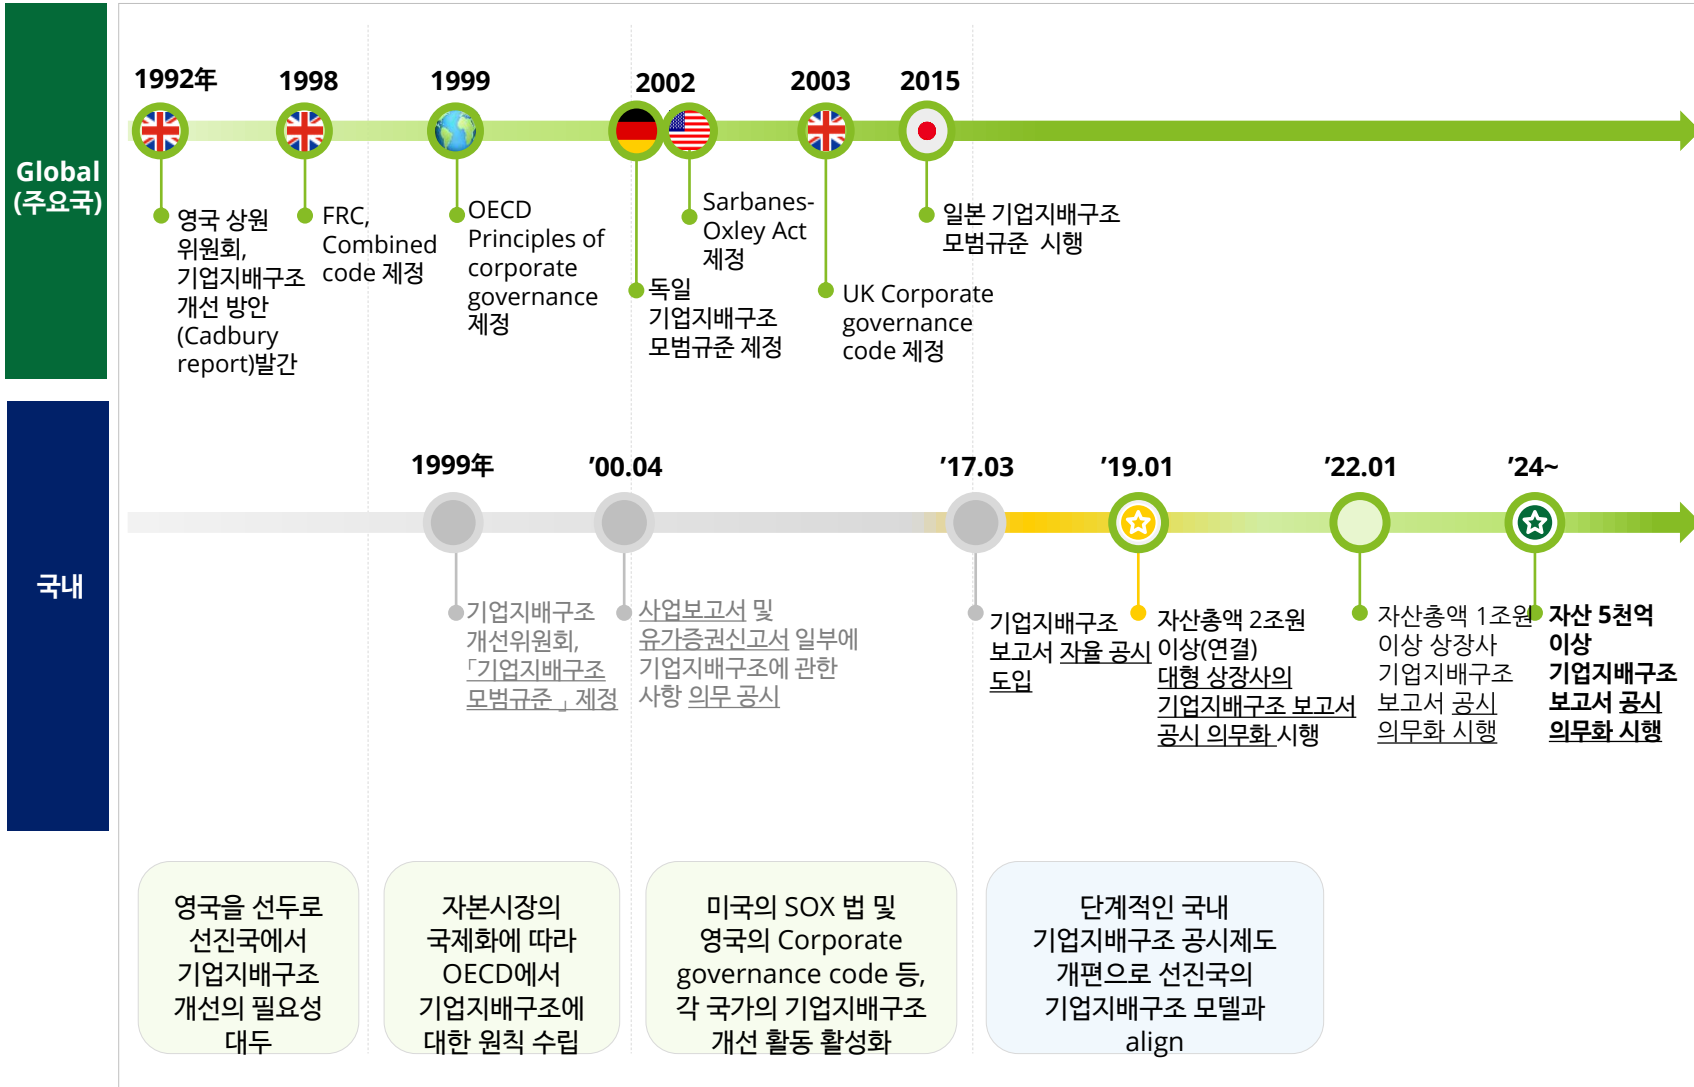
Global (주요국)

1992年
영국 상원 위원회, 기업지배구조 개선 방안 (Cadbury report)발간

1998
FRC, Combined code 제정

1999
OECD Principles of corporate governance 제정

2002
독일 기업지배구조 모범규준 제정

Sarbanes-Oxley Act 제정

2003
UK Corporate governance code 제정

2015
일본 기업지배구조 모범규준 시행

국내

1999年
기업지배구조 개선위원회, 「기업지배구조 모범규준」 제정

'00.04
사업보고서 및 유가증권신고서 일부에 기업지배구조에 관한 사항 의무 공시

'17.03
기업지배구조 보고서 자율 공시 도입

'19.01
자산총액 2조원 이상(연결) 대형 상장사의 기업지배구조 보고서 공시 의무화 시행

'22.01
자산총액 1조원 이상 상장사 기업지배구조 보고서 공시 의무화 시행

'24~
자산 5천억 이상 기업지배구조 보고서 공시 의무화 시행

영국을 선두로 선진국에서 기업지배구조 개선의 필요성 대두

자본시장의 국제화에 따라 OECD에서 기업지배구조에 대한 원칙 수립

미국의 SOX 법 및 영국의 Corporate governance code 등, 각 국가의 기업지배구조 개선 활동 활성화

단계적인 국내 기업지배구조 공시제도 개편으로 선진국의 기업지배구조 모델과 align